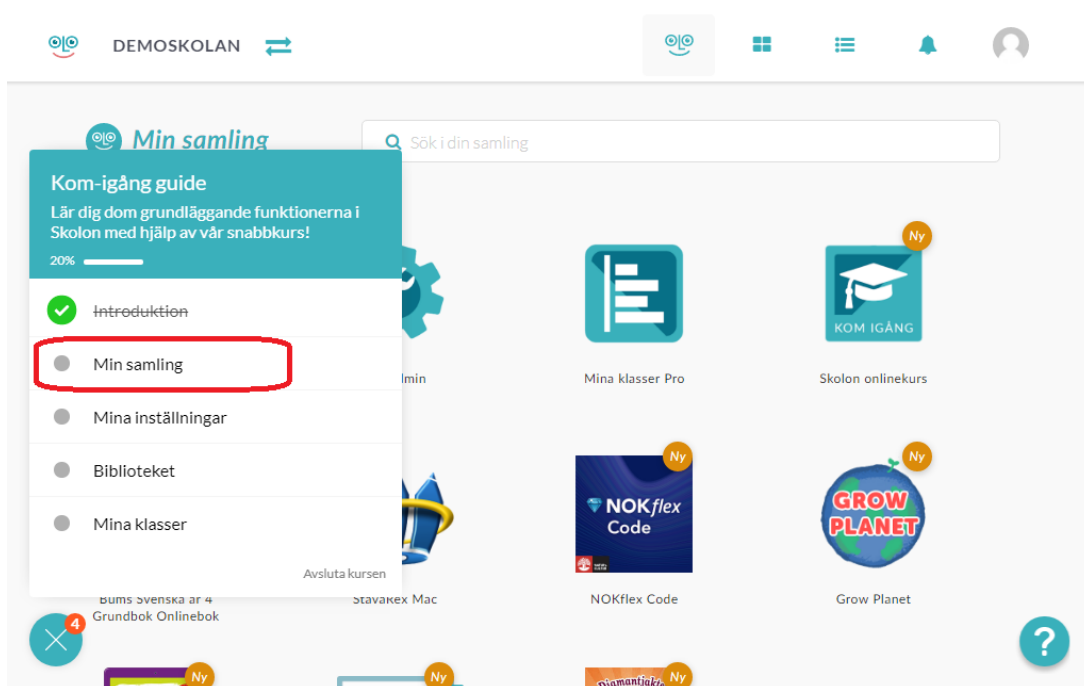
DEMOSKOLAN

Min samling

Sök i din samling

Kom-igång guide

Lär dig dom grundläggande funktionerna i Skolon med hjälp av vår snabbkurs!

20%

~~Introduktion~~

Min samling

Mina inställningar

Biblioteket

Mina klasser

Avsluta kursen

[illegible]dmin

Mina klasser Pro

Ny

KOM IGÅNG

Skolon onlinekurs

Ny

NOKflex Code

NOKflex Code

Ny

GROW PLANET

Grow Planet

Bums Svenska år 4 Grundbok Onlinebok

StavaRex Mac

4

Ny

Ny

Ny

?